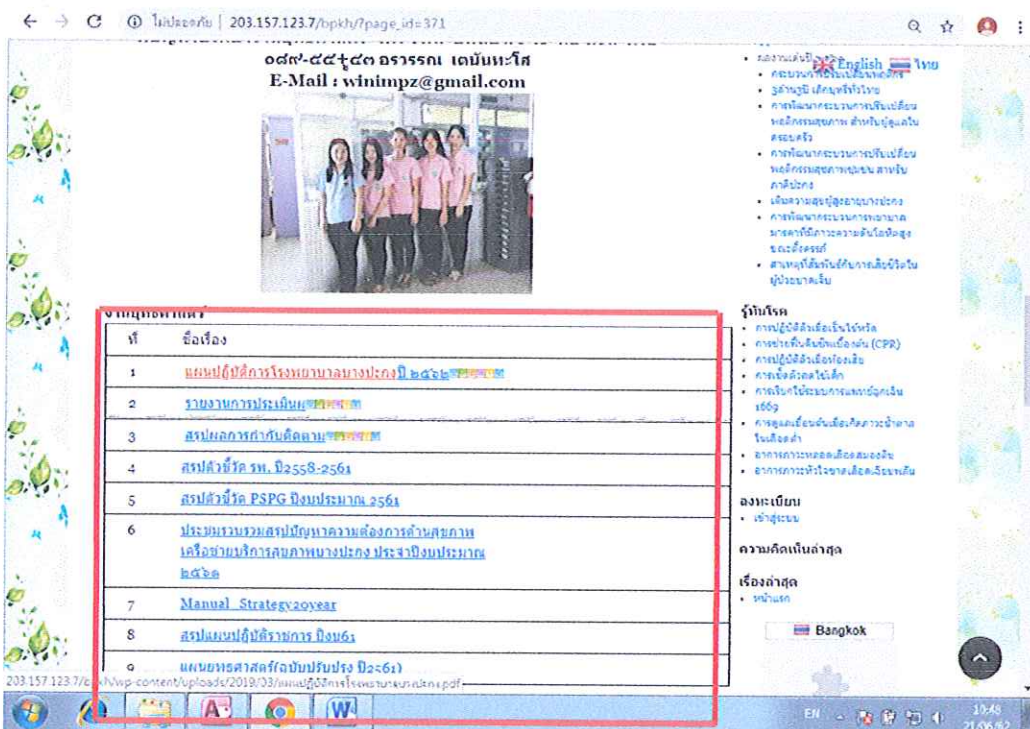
ไม่ปลอดภัย | 203.157.123.7/bpkh/?page_id=371

๐๘๙-๘๔๑๔๓ อรวรรณ เฉบับทะโส
E-Mail : winimpz@gmail.com

English ไทย

- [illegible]
- การพัฒนากระบวนการปรับเปลี่ยนพฤติกรรมสุขภาพ สำหรับผู้ดูแลในครอบครัว
- การพัฒนากระบวนการปรับเปลี่ยนพฤติกรรมสุขภาพชุมชน สาขาในภาคีบางกง
- เพิ่มความสุขผู้สูงอายุบางปะกง
- การพัฒนากระบวนการพยาบาลมารดาที่มีภาวะความดันโลหิตสูงขณะตั้งครรภ์
- สาเหตุที่สัมพันธ์กับการเสียชีวิตในผู้ป่วยบาดเจ็บ

งานยุทธศาสตร์

| ที่ | ชื่อเรื่อง |
|---|---|
| 1 | แผนปฏิบัติการโรงพยาบาลบางปะกง ปี ๒๕๖๒ |
| 2 | รายงานการประเมิน |
| 3 | สรุปผลการกำกับติดตาม |
| 4 | สรุปตัวชี้วัด รพ. ปี2558-2561 |
| 5 | สรุปตัวชี้วัด PSPG ปีงบประมาณ 2561 |
| 6 | ประชุมรวบรวมสรุปปัญหาความต้องการด้านสุขภาพ เครือข่ายบริการสุขภาพบางปะกง ประจำปีงบประมาณ ๒๕๖๑ |
| 7 | Manual Strategy20year |
| 8 | สรุปแผนปฏิบัติราชการ ปีงบ61 |
| 9 | แผนยุทธศาสตร์(ฉบับปรับปรุง ปี2561) |

รู้ทันโรค
- การปฏิบัติตัวเมื่อเป็นไข้หวัด
- การช่วยฟื้นคืนชีพเบื้องต้น (CPR)
- การปฏิบัติตัวเมื่อท้องเสีย
- การเช็ดตัวลดไข้เด็ก
- การเรียกใช้ระบบการแพทย์ฉุกเฉิน 1669
- การดูแลเบื้องต้นเมื่อเกิดภาวะน้ำตาลในเลือดต่ำ
- อาการภาวะหลอดเลือดสมองตีบ
- อาการภาวะหัวใจขาดเลือดเฉียบพลัน

ลงทะเบียน
- เข้าสู่ระบบ

ความคิดเห็นล่าสุด

เรื่องล่าสุด
- หน้าแรก

Bangkok

203.157.123.7/bpkh/wp-content/uploads/2019/03/แผนปฏิบัติการโรงพยาบาลบางปะกง.pdf

EN 10:48 21/06/62